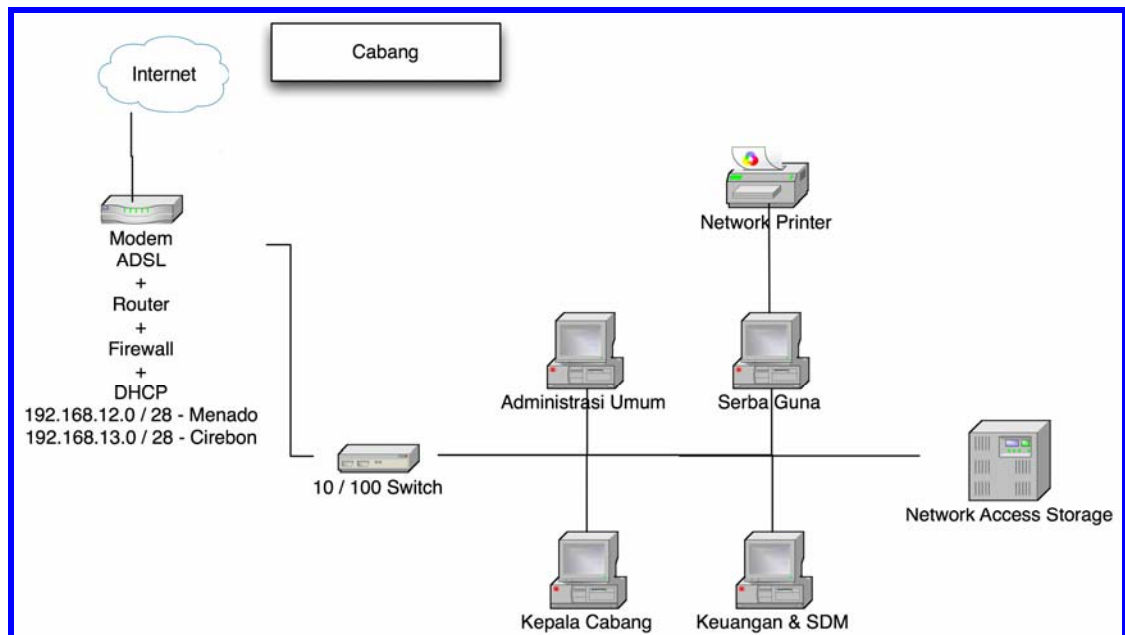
Cabang

Internet

Modem
ADSL
+
Router
+
Firewall
+
DHCP
192.168.12.0 / 28 - Menado
192.168.13.0 / 28 - Cirebon

Network Printer

Administrasi Umum

Serba Guna

10 / 100 Switch

Network Access Storage

Kepala Cabang

Keuangan & SDM